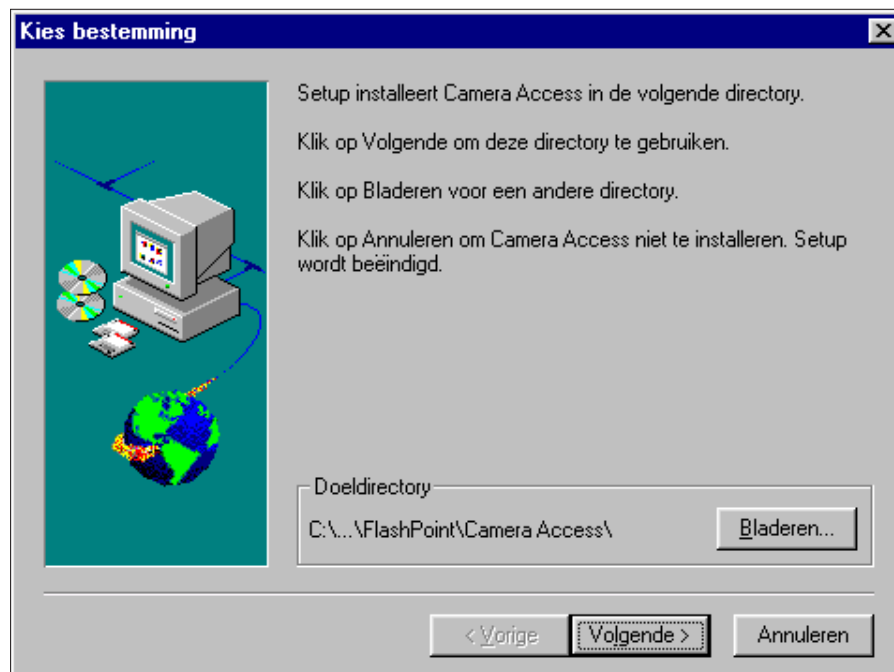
Kies bestemming

Setup installeert Camera Access in de volgende directory.

Klik op Volgende om deze directory te gebruiken.

Klik op Bladeren voor een andere directory.

Klik op Annuleren om Camera Access niet te installeren. Setup wordt beëindigd.

Doeldirectory

C:\...\FlashPoint\Camera Access\

Bladeren...

< Vorige

Volgende >

Annuleren